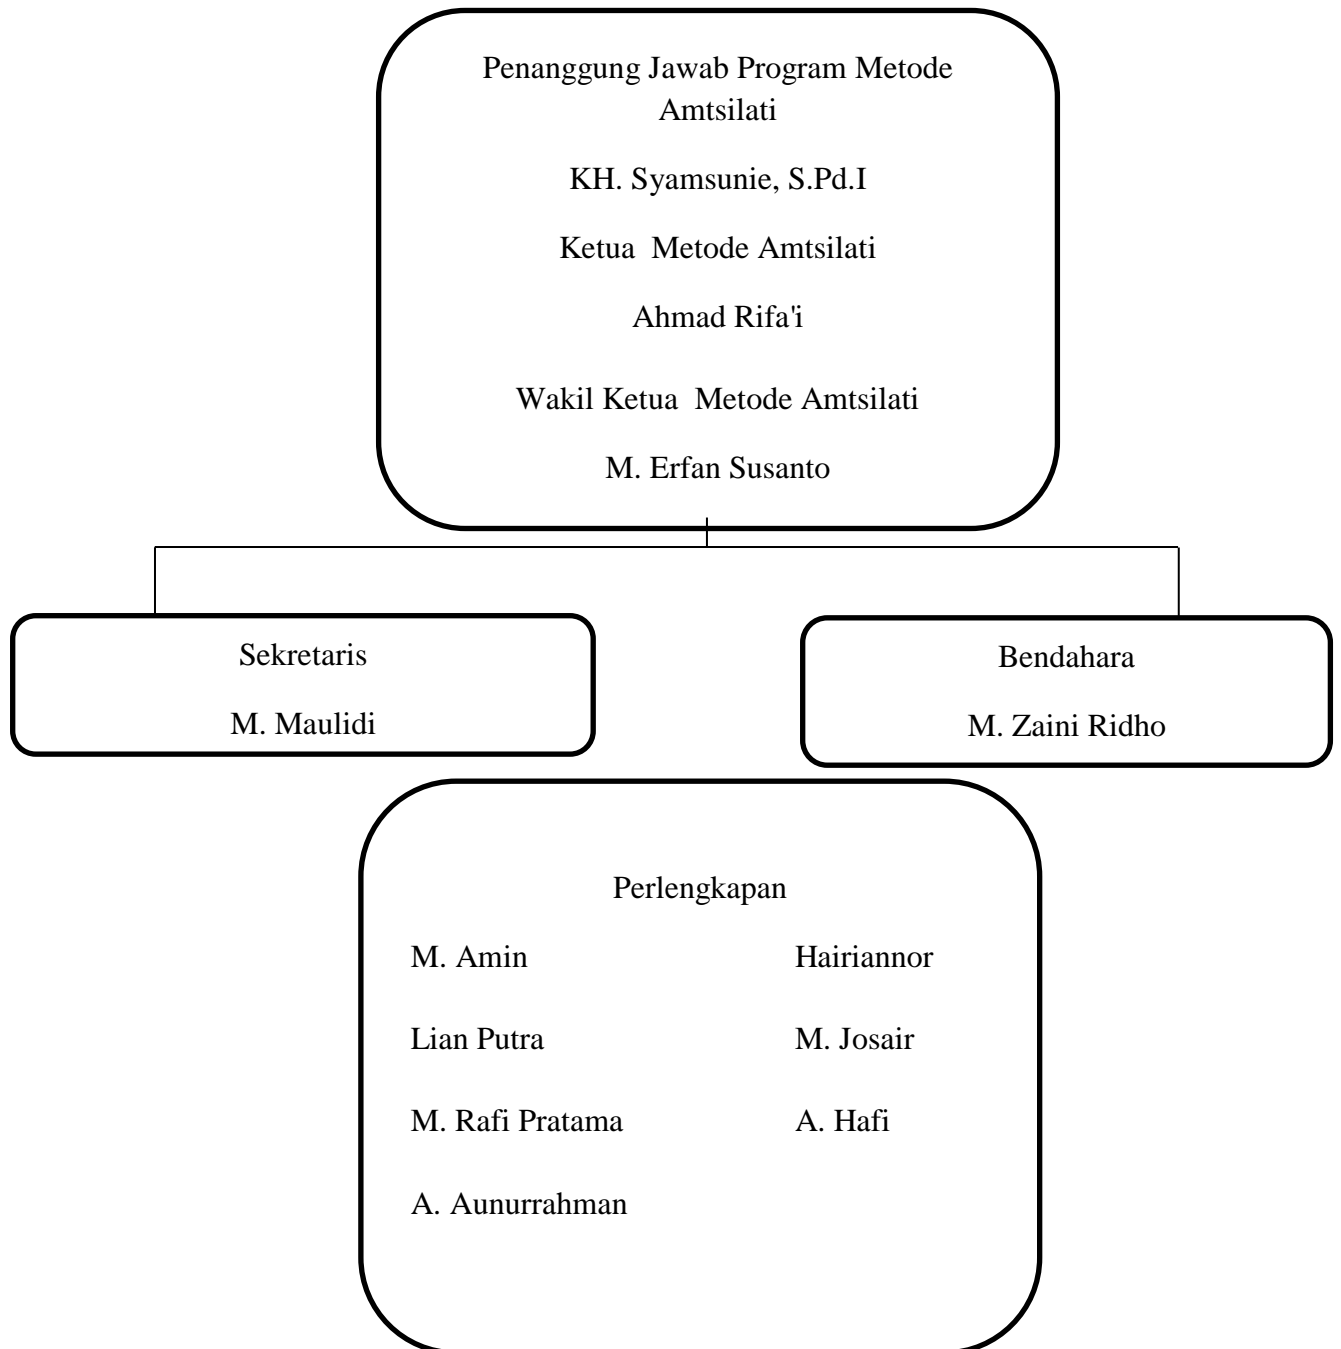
Penanggung Jawab Program Metode Amtsilati

KH. Syamsunie, S.Pd.I

Ketua Metode Amtsilati

Ahmad Rifa'i

Wakil Ketua Metode Amtsilati

M. Erfan Susanto

Sekretaris

M. Maulidi

Bendahara

M. Zaini Ridho

Perlengkapan

M. Amin

Lian Putra

M. Rafi Pratama

A. Aunurrahman

Hairiannor

M. Josair

A. Hafi